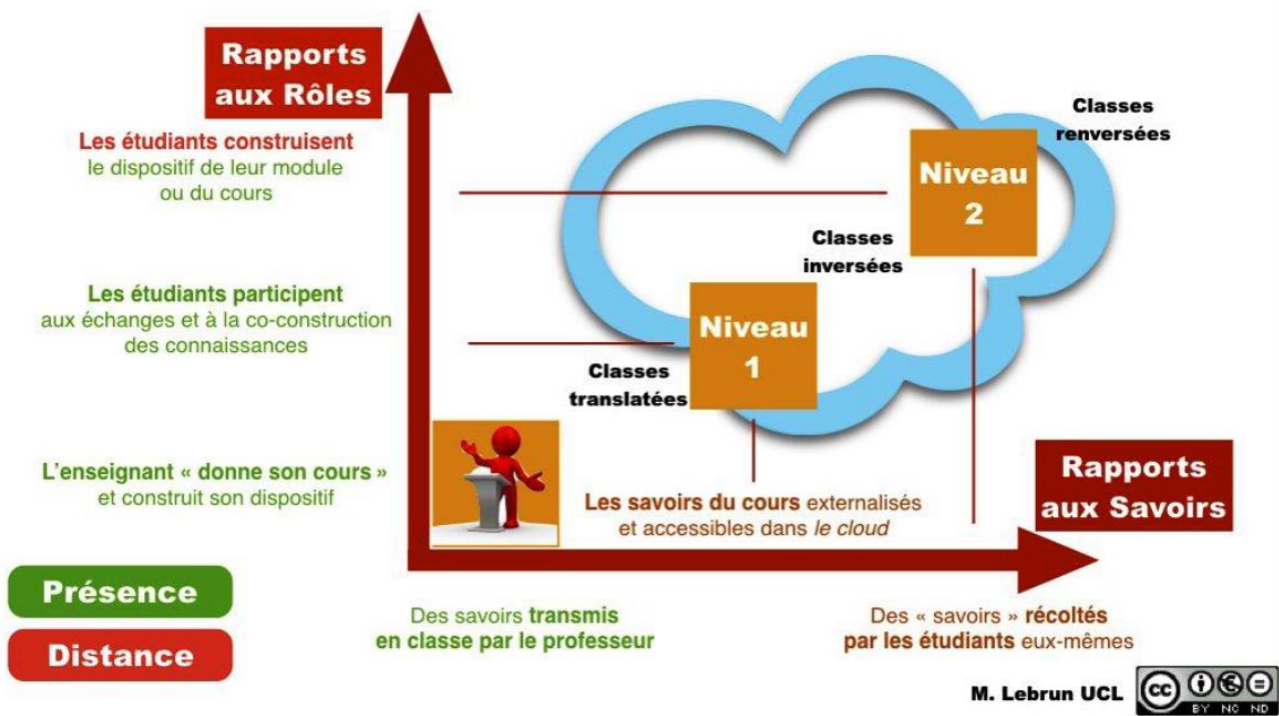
Rapports aux Rôles

Les étudiants construisent le dispositif de leur module ou du cours

Les étudiants participent aux échanges et à la co-construction des connaissances

L'enseignant « donne son cours » et construit son dispositif

Classes renversées

Niveau 2

Classes inversées

Niveau 1

Classes translatées

Les savoirs du cours externalisés et accessibles dans *le cloud*

Rapports aux Savoirs

Présence

Distance

Des savoirs transmis en classe par le professeur

Des « savoirs » récoltés par les étudiants eux-mêmes

M. Lebrun UCL

BY NC ND